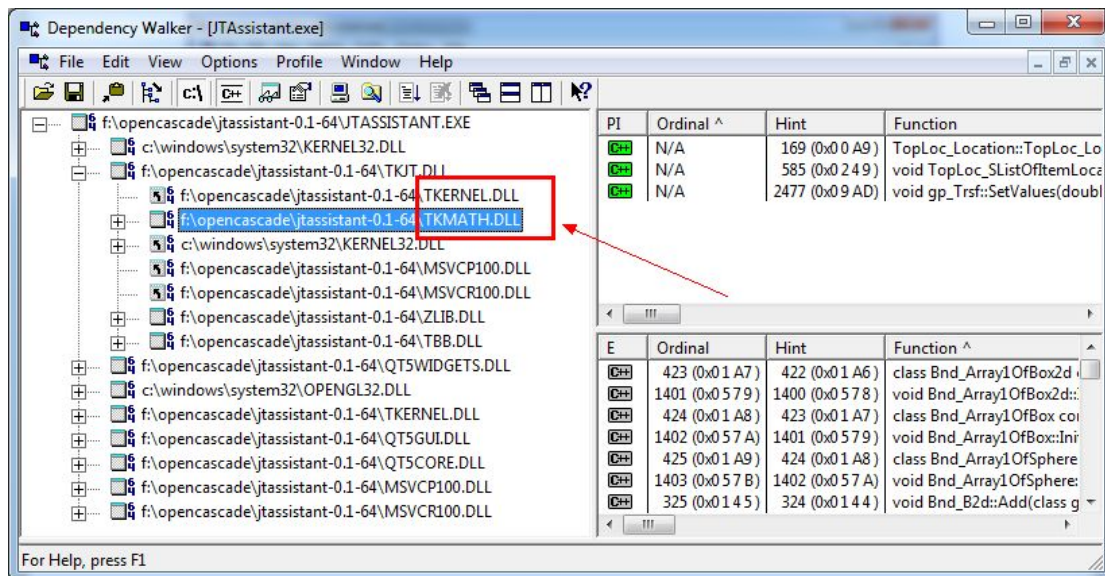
Dependency Walker - [JTAssistant.exe]

File Edit View Options Profile Window Help

f:\opencascade\jtassistant-0.1-64\JTASSISTANT.EXE
c:\windows\system32\KERNEL32.DLL
f:\opencascade\jtassistant-0.1-64\TKJT.DLL
f:\opencascade\jtassistant-0.1-64\TKERNEL.DLL
f:\opencascade\jtassistant-0.1-64\TKMATH.DLL
c:\windows\system32\KERNEL32.DLL
f:\opencascade\jtassistant-0.1-64\MSVCP100.DLL
f:\opencascade\jtassistant-0.1-64\MSVCR100.DLL
f:\opencascade\jtassistant-0.1-64\ZLIB.DLL
f:\opencascade\jtassistant-0.1-64\TBB.DLL
f:\opencascade\jtassistant-0.1-64\QT5WIDGETS.DLL
c:\windows\system32\OPENGL32.DLL
f:\opencascade\jtassistant-0.1-64\TKERNEL.DLL
f:\opencascade\jtassistant-0.1-64\QT5GUI.DLL
f:\opencascade\jtassistant-0.1-64\QT5CORE.DLL
f:\opencascade\jtassistant-0.1-64\MSVCP100.DLL
f:\opencascade\jtassistant-0.1-64\MSVCR100.DLL

| PI | Ordinal ^ | Hint | Function |
|---|---|---|---|
| C++ | N/A | 169 (0x00A9) | TopLoc_Location::TopLoc_Lo |
| C++ | N/A | 585 (0x0249) | void TopLoc_SListOfItemLoca |
| C++ | N/A | 2477 (0x09AD) | void gp_Trsf::SetValues(doubl |

| E | Ordinal | Hint | Function ^ |
|---|---|---|---|
| C++ | 423 (0x01A7) | 422 (0x01A6) | class Bnd_Array1OfBox2d |
| C++ | 1401 (0x0579) | 1400 (0x0578) | void Bnd_Array1OfBox2d:: |
| C++ | 424 (0x01A8) | 423 (0x01A7) | class Bnd_Array1OfBox co |
| C++ | 1402 (0x057A) | 1401 (0x0579) | void Bnd_Array1OfBox::Ini |
| C++ | 425 (0x01A9) | 424 (0x01A8) | class Bnd_Array1OfSphere |
| C++ | 1403 (0x057B) | 1402 (0x057A) | void Bnd_Array1OfSphere: |
| C++ | 325 (0x0145) | 324 (0x0144) | void Bnd_B2d::Add(class g |

For Help, press F1